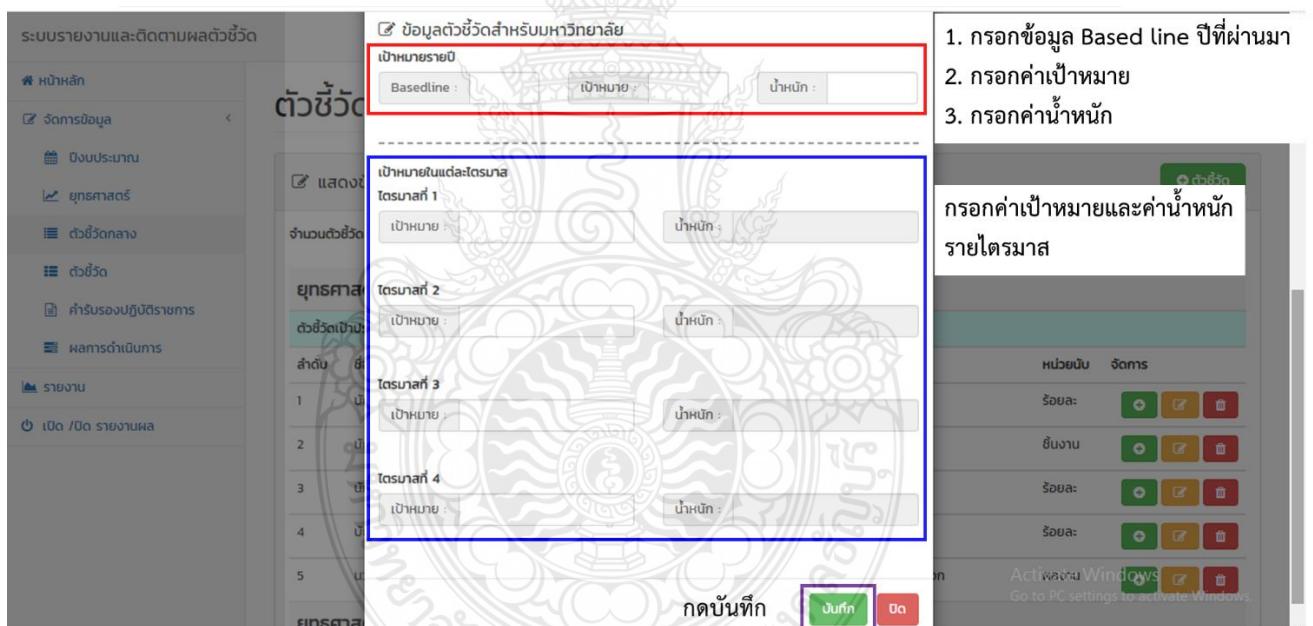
ระบบรายงานและติดตามผลตัวชี้วัด

หน้าหลัก
จัดการข้อมูล
ปีงบประมาณ
ยุทธศาสตร์
ตัวชี้วัดกลาง
ตัวชี้วัด
คำรับรองปฏิบัติราชการ
ผลการดำเนินการ
รายงาน
เปิด /ปิด รายงานผล

ตัวชี้วัด
แสดง
จำนวนตัวชี้วัด
ยุทธศาส
ตัวชี้วัดเป้า
ลำดับ
1
2
3
4
5
ยุทธศาส

ตัวชี้วัด
หน่วยนับ จัดการ
ร้อยละ
ชิ้นงาน
ร้อยละ
ร้อยละ
ผลงาน

ข้อมูลตัวชี้วัดสำหรับมหาวิทยาลัย
เป้าหมายรายปี
Basedline :
เป้าหมาย :
น้ำหนัก :

เป้าหมายในแต่ละไตรมาส
ไตรมาสที่ 1
เป้าหมาย :
น้ำหนัก :
ไตรมาสที่ 2
เป้าหมาย :
น้ำหนัก :
ไตรมาสที่ 3
เป้าหมาย :
น้ำหนัก :
ไตรมาสที่ 4
เป้าหมาย :
น้ำหนัก :

กดบันทึก
บันทึก
ปิด

1. กรอกข้อมูล Based line ปีที่ผ่านมา
2. กรอกค่าเป้าหมาย
3. กรอกค่าน้ำหนัก

กรอกค่าเป้าหมายและค่าน้ำหนักรายไตรมาส

Activate Windows
Go to PC settings to activate Windows.